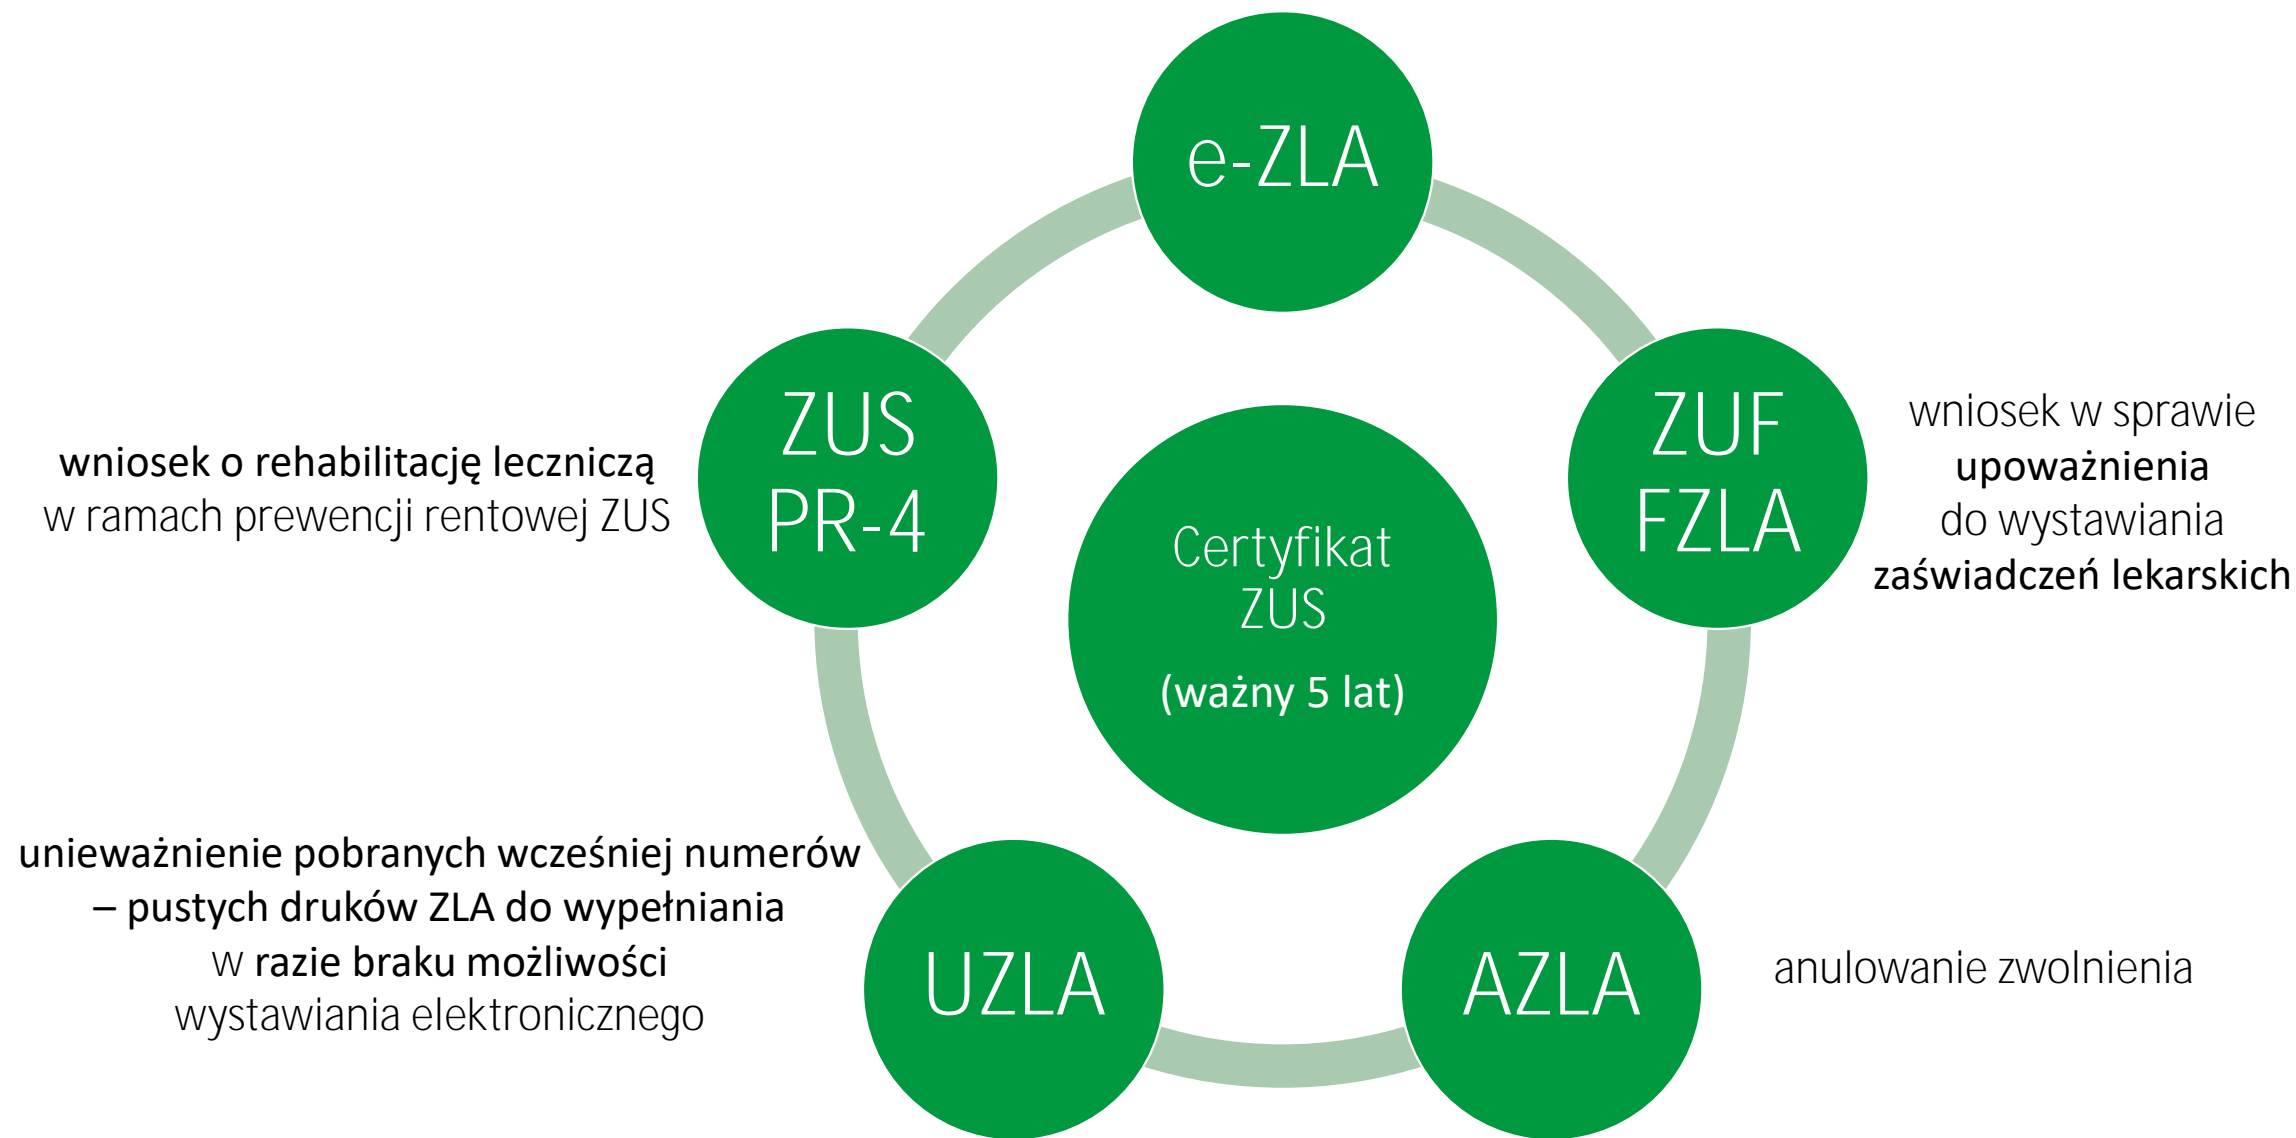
e-ZLA

ZUS PR-4

wniosek o rehabilitację leczniczą w ramach prewencji rentowej ZUS

Certyfikat ZUS

(ważny 5 lat)

ZUF FZLA

wniosek w sprawie upoważnienia do wystawiania zaświadczeń lekarskich

unieważnienie pobranych wcześniej numerów – pustych druków ZLA do wypełniania w razie braku możliwości wystawiania elektronicznego

UZLA

AZLA

anulowanie zwolnienia